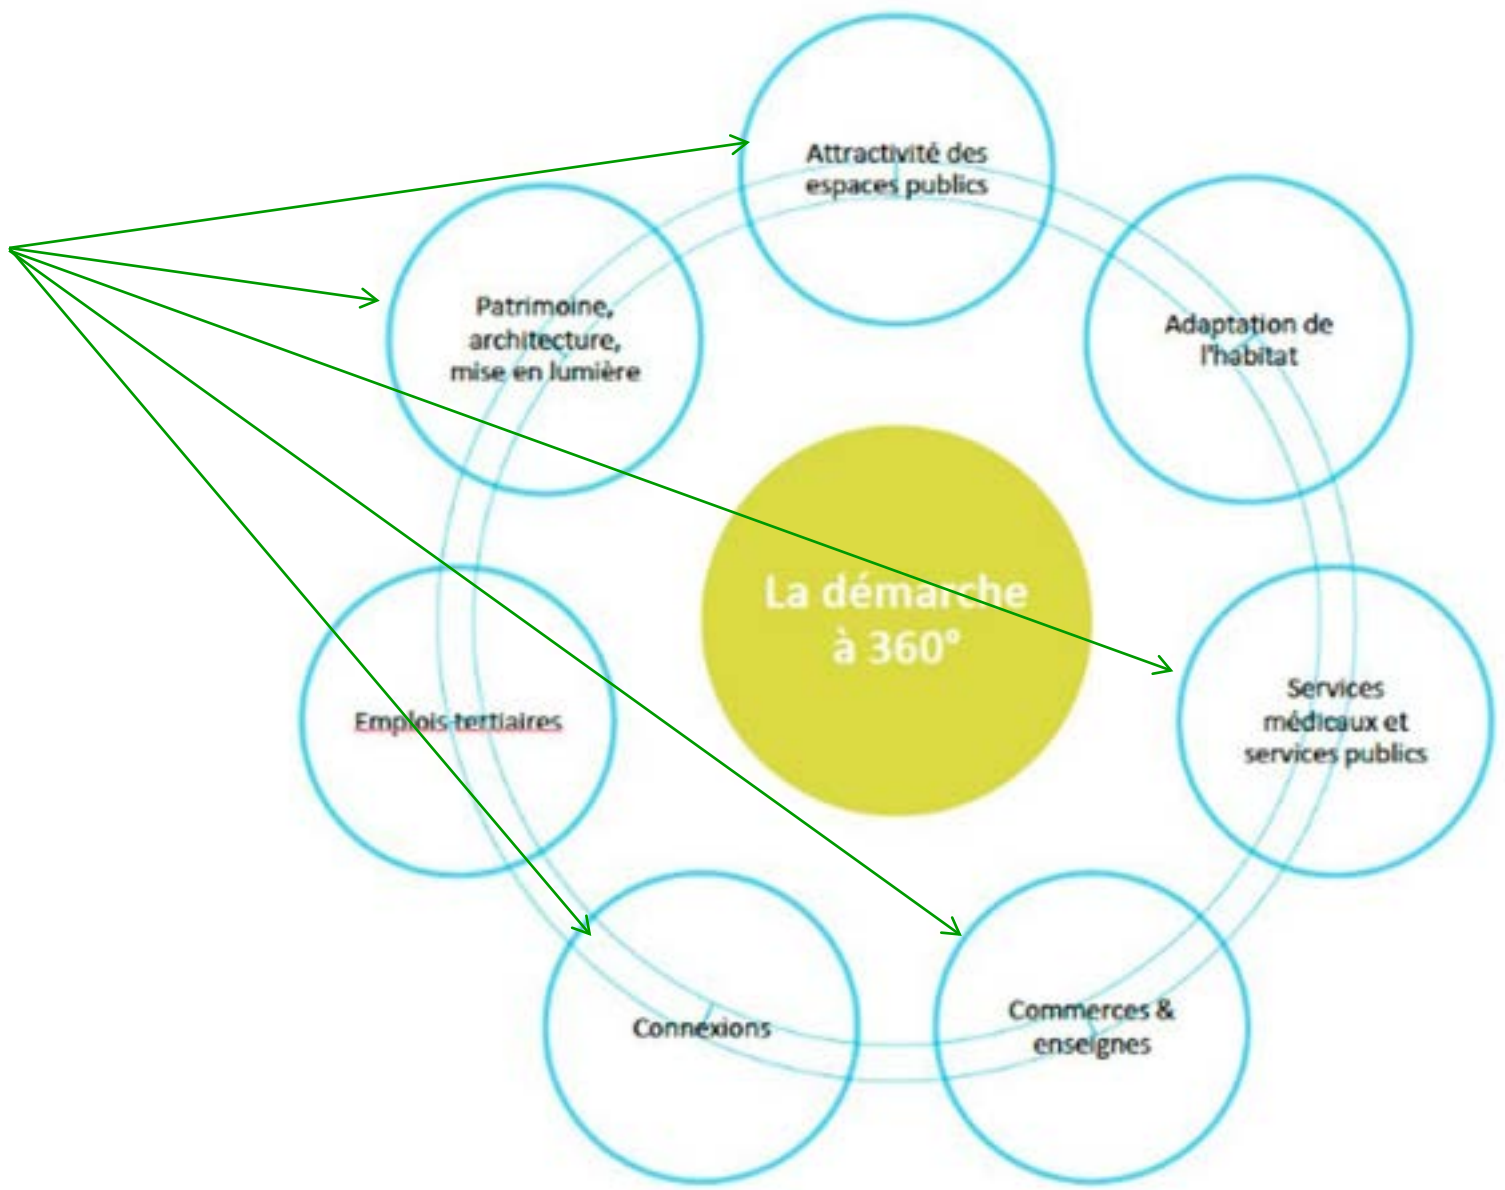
Attractivité des espaces publics

Patrimoine, architecture, mise en lumière

Adaptation de l'habitat

La démarche à 360°

Emplois tertiaires

Services médicaux et services publics

Connexions

Commerces & enseignes